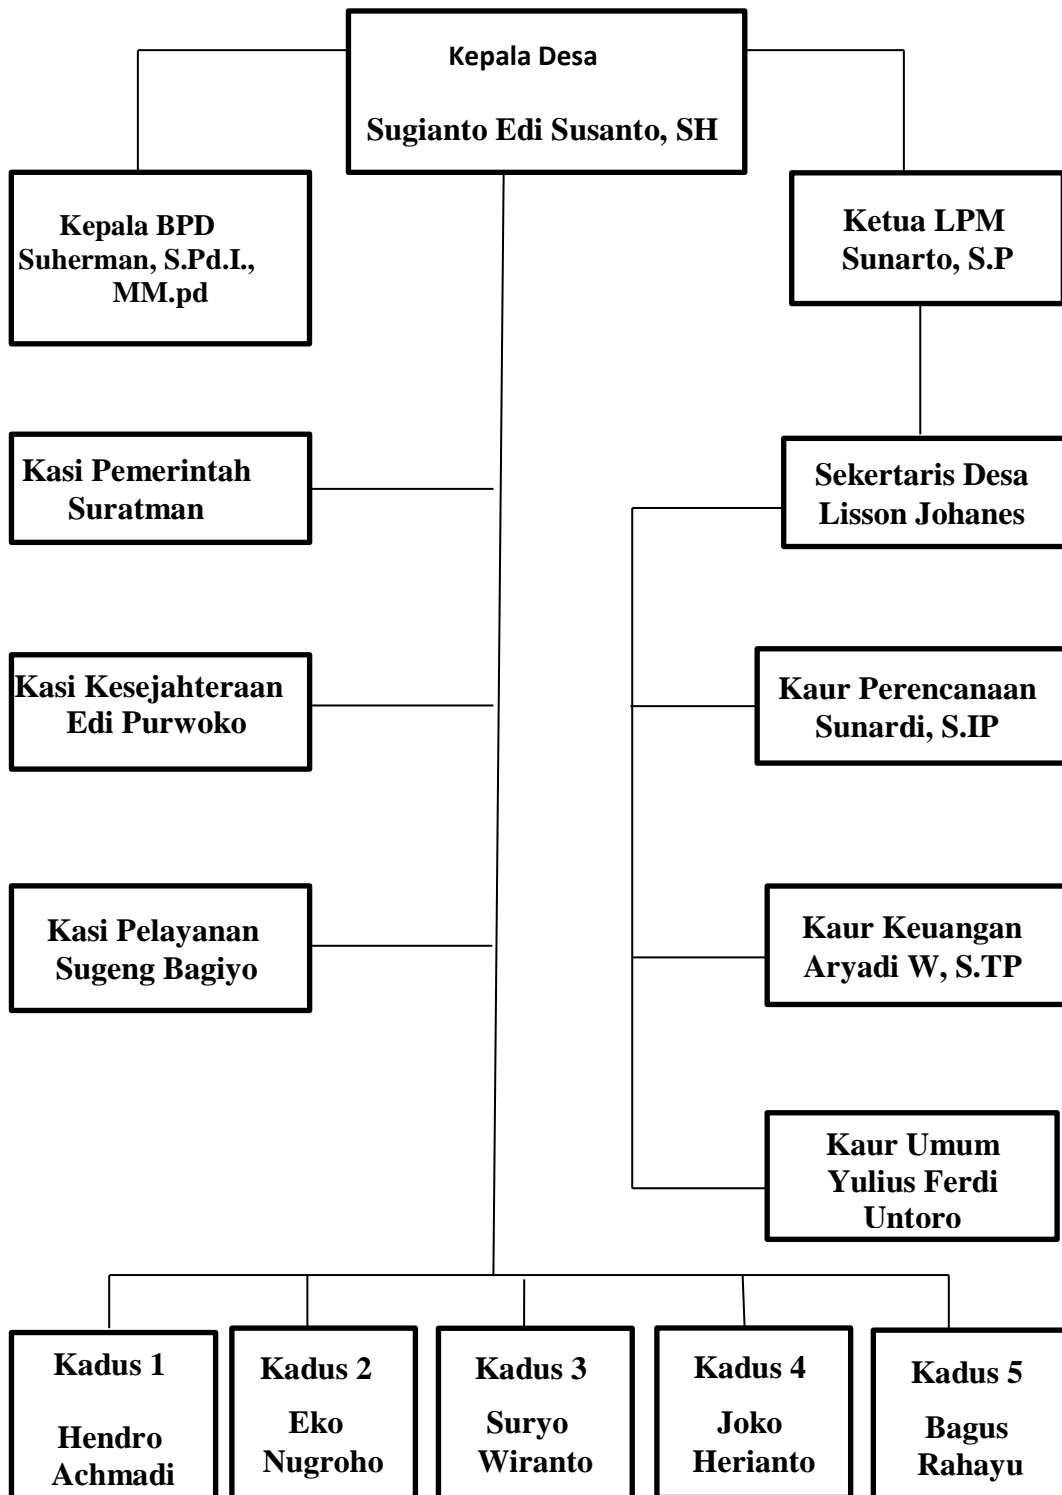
Kepala Desa

Sugianto Edi Susanto, SH

Kepala BPD
Suherman, S.Pd.I., MM.pd

Ketua LPM
Sunarto, S.P

Kasi Pemerintah
Suratman

Sekertaris Desa
Lisson Johanes

Kasi Kesejahteraan
Edi Purwoko

Kaur Perencanaan
Sunardi, S.IP

Kasi Pelayanan
Sugeng Bagiyo

Kaur Keuangan
Aryadi W, S.TP

Kaur Umum
Yulius Ferdi Untoro

Kadus 1
Hendro Achmadi

Kadus 2
Eko Nugroho

Kadus 3
Suryo Wiranto

Kadus 4
Joko Herianto

Kadus 5
Bagus Rahayu